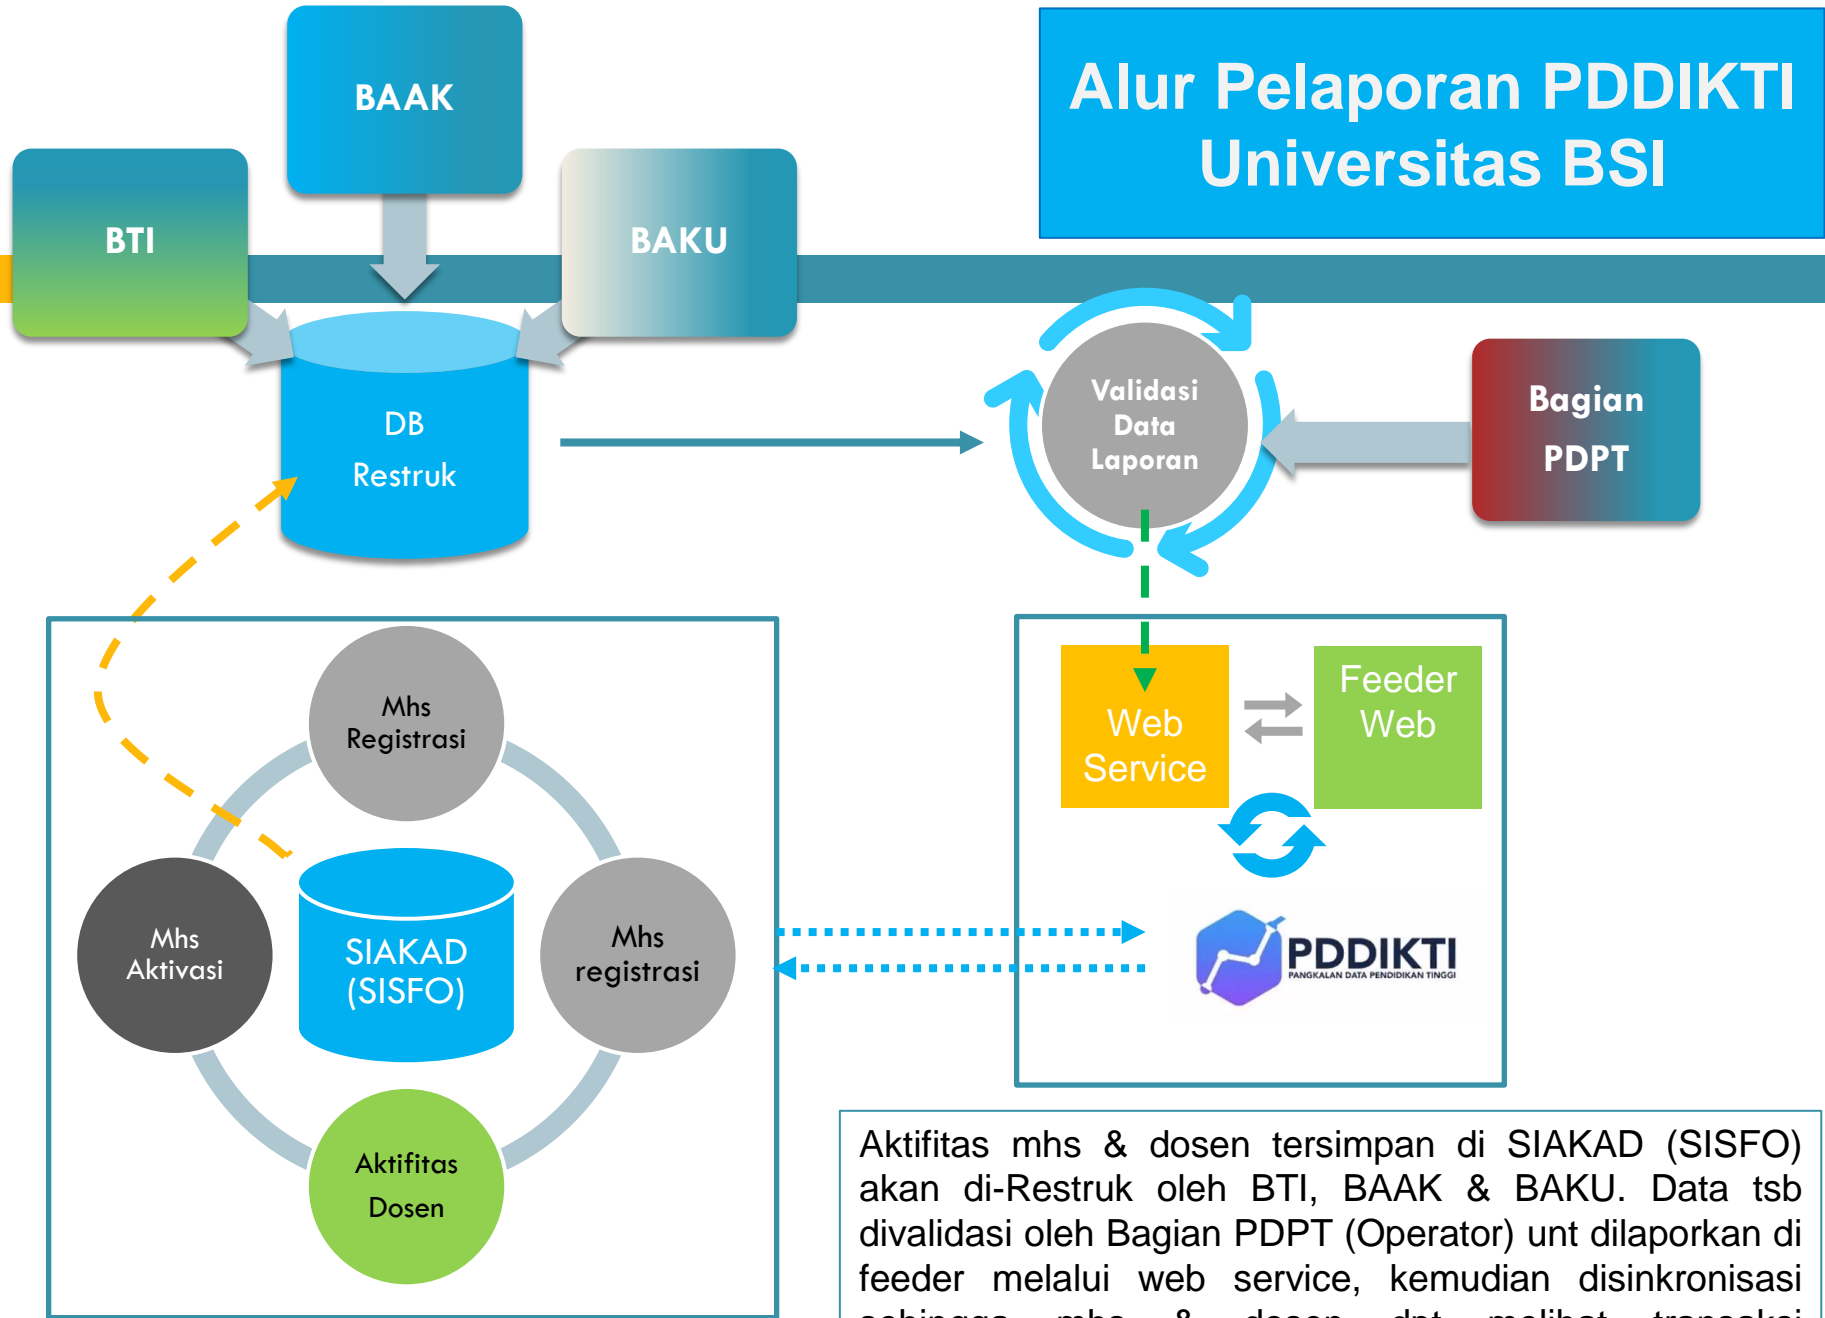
Alur Pelaporan PDDIKTI Universitas BSI

BAAK

BTI

BAKU

DB Restruk

Validasi Data Laporan

Bagian PDPT

Mhs Registrasi

Mhs Aktivasi

SIAKAD (SISFO)

Mhs registrasi

Aktifitas Dosen

Web Service

Feeder Web

PDDIKTI
PANGKALAN DATA PENDIDIKAN TINGGI

Aktifitas mhs & dosen tersimpan di SIAKAD (SISFO) akan di-Restruk oleh BTI, BAAK & BAKU. Data tsb divalidasi oleh Bagian PDPT (Operator) unt dilaporkan di feeder melalui web service, kemudian disinkronisasi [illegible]